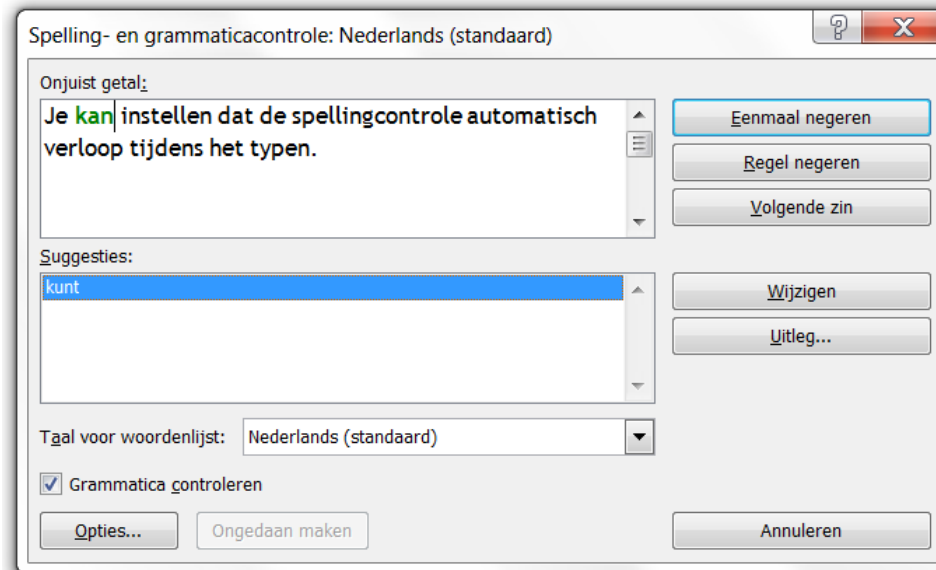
Spelling- en grammaticacontrole: Nederlands (standaard)

?

X

Onjuist getal:

Je kan instellen dat de spellingcontrole automatisch verloop tijdens het typen.

Eenmaal negeren

Regel negeren

Volgende zin

Suggesties:

kunt

Wijzigen

Uitleg...

Taal voor woordenlijst: Nederlands (standaard)

Grammatica controleren

Opties...

Ongedaan maken

Annuleren